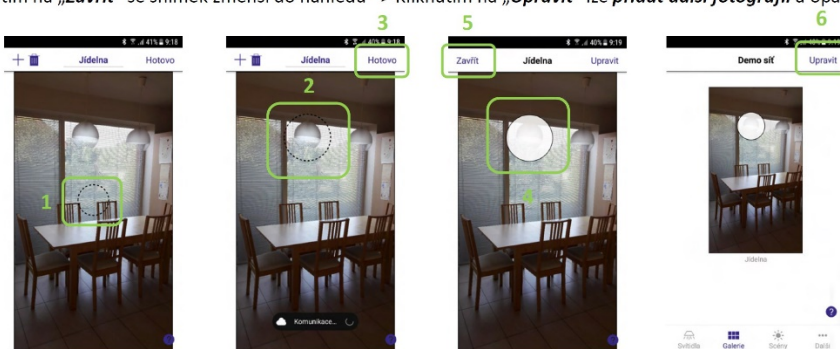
tím na „Zavřít" se snímek zmenší do náhledu -> kliknutím na „Upravit" lze přidat další fotografii a op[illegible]

3 5 6

Jídelna Hotovo

1

Jídelna Hotovo

2

Komunikace...

Zavřít Jídelna Upravit

4

Demo síť Upravit

Jídelna

Svítidla Galerie Scény Další